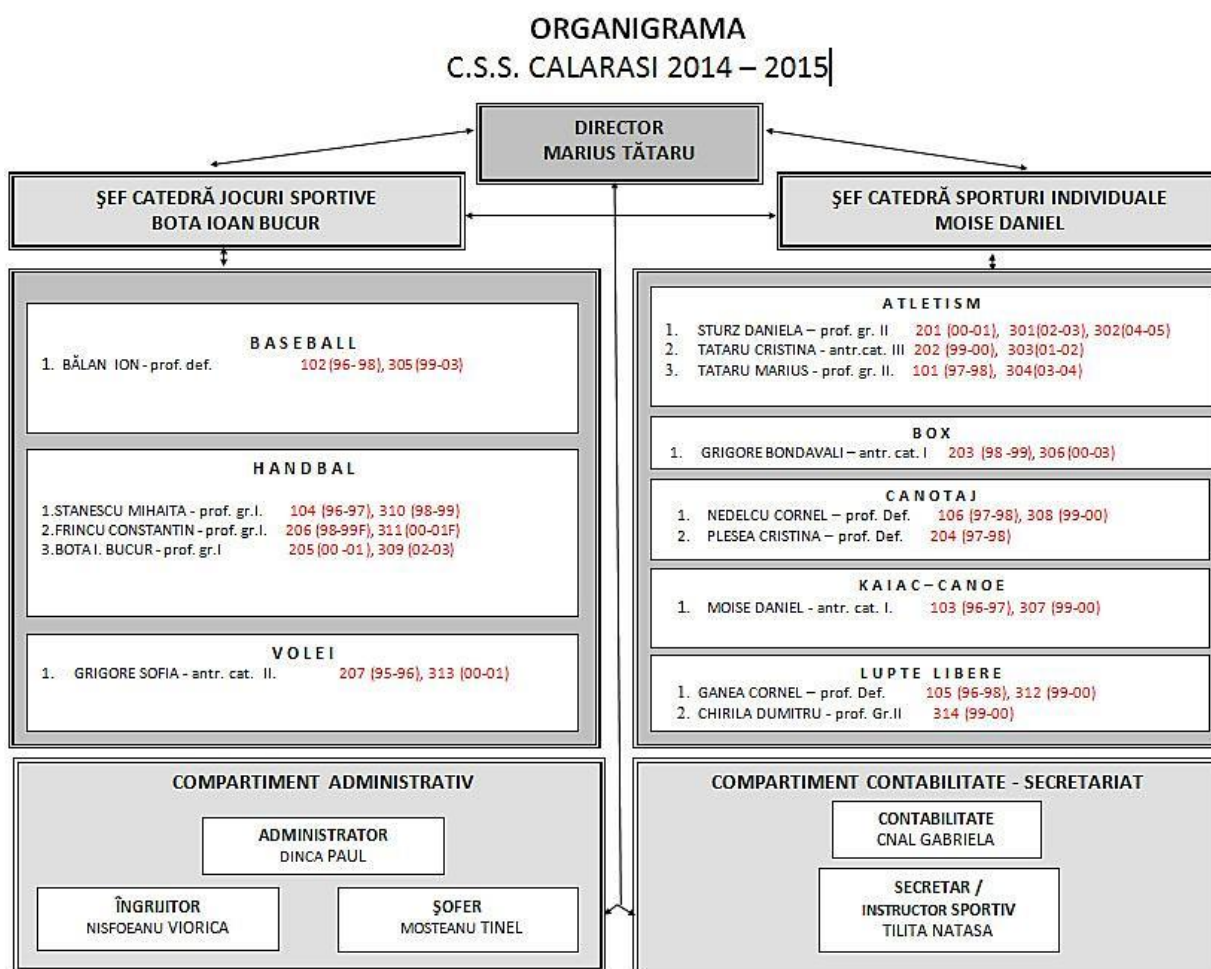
ORGANIGRAMA
C.S.S. CALARASI 2014 – 2015

DIRECTOR
MARIUS TĂTARU

ŞEF CATEDRĂ JOCURI SPORTIVE
BOTA IOAN BUCUR

ŞEF CATEDRĂ SPORTURI INDIVIDUALE
MOISE DANIEL

BASEBALL
1. BĂLAN ION - prof. def. 102 (96-98), 305 (99-03)

HANDBAL
1.STANESCU MIHAITA - prof. gr.I. 104 (96-97), 310 (98-99)
2.FRINCU CONSTANTIN - prof. gr.I. 206 (98-99F), 311 (00-01F)
3.BOTA I. BUCUR - prof. gr.I 205 (00-01), 309 (02-03)

VOLEI
1. GRIGORE SOFIA - antr. cat. II. 207 (95-96), 313 (00-01)

ATLETISM
1. STURZ DANIELA – prof. gr. II 201 (00-01), 301(02-03), 302(04-05)
2. TATARU CRISTINA - antr.cat. III 202 (99-00), 303(01-02)
3. TATARU MARIUS - prof. gr. II. 101 (97-98), 304(03-04)

BOX
1. GRIGORE BONDAVALI – antr. cat. I 203 (98-99), 306(00-03)

CANOTAJ
1. NEDELCU CORNEL – prof. Def. 106 (97-98), 308 (99-00)
2. PLESEA CRISTINA – prof. Def. 204 (97-98)

KAIAC–CANOE
1. MOISE DANIEL - antr. cat. I. 103 (96-97), 307 (99-00)

LUPTE LIBERE
1. GANEA CORNEL – prof. Def. 105 (96-98), 312 (99-00)
2. CHIRILA DUMITRU - prof. Gr.II 314 (99-00)

COMPARTIMENT ADMINISTRATIV

ADMINISTRATOR
DINCA PAUL

ÎNGRIJITOR
NISFOEANU VIORICA

ŞOFER
MOSTEANU TINEL

COMPARTIMENT CONTABILITATE - SECRETARIAT

CONTABILITATE
CNAL GABRIELA

SECRETAR /
INSTRUCTOR SPORTIV
TILITA NATASA